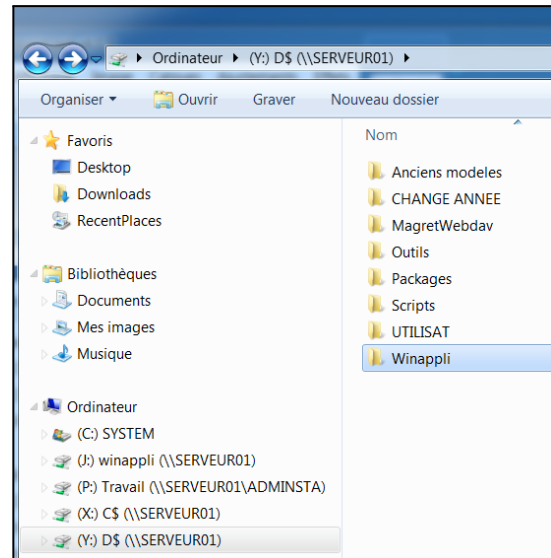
▸ Ordinateur ▸ (Y:) D$ (\\SERVEUR01) ▸

Organiser ▾ Ouvrir Graver Nouveau dossier

Favoris
Desktop
Downloads
RecentPlaces

Bibliothèques
Documents
Mes images
Musique

Ordinateur
(C:) SYSTEM
(J:) winappli (\\SERVEUR01)
(P:) Travail (\\SERVEUR01\ADMINSTA)
(X:) C$ (\\SERVEUR01)
(Y:) D$ (\\SERVEUR01)

Nom
Anciens modeles
CHANGE ANNEE
MagretWebdav
Outils
Packages
Scripts
UTILISAT
Winappli